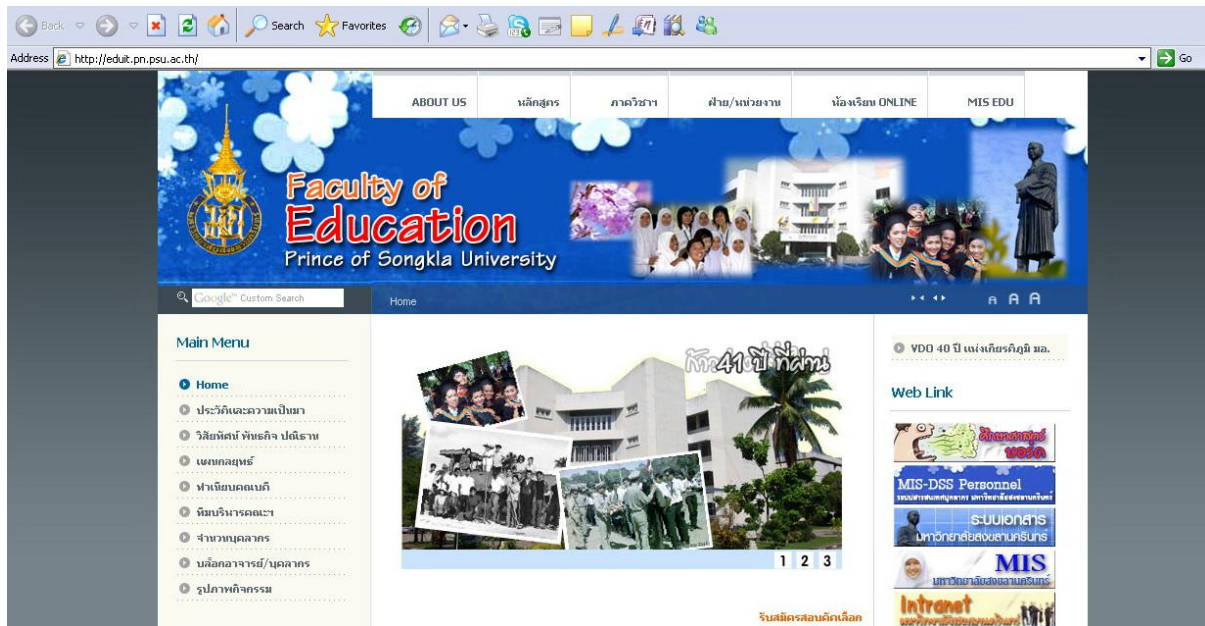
Back Search Favorites

Address http://eduit.pn.psu.ac.th/ Go

ABOUT US | หลักสูตร | ภาควิชา | ฝ่าย/หน่วยงาน | ห้องเรียน ONLINE | MIS EDU

Faculty of Education
Prince of Songkla University

Google Custom Search

Home

A A A

Main Menu

Home
ประวัติและความเป็นมา
วิสัยทัศน์ พันธกิจ ปณิธาน
แผนกลยุทธ์
ทำเนียบคณบดี
ทีมบริหารคณะฯ
จำนวนบุคลากร
บล็อกอาจารย์/บุคลากร
รูปภาพกิจกรรม

ก้าว 41 ปี ที่ผ่าน

1 2 3

รับสมัครสอบคัดเลือก

VDO 40 ปี แห่งเกียรติภูมิ มอ.

Web Link

ศึกษาศาสตร์ มอ.

MIS-DSS Personnel

ระบบเอกสาร มหาวิทยาลัยสงขลานครินทร์

MIS มหาวิทยาลัยสงขลานครินทร์

Intranet